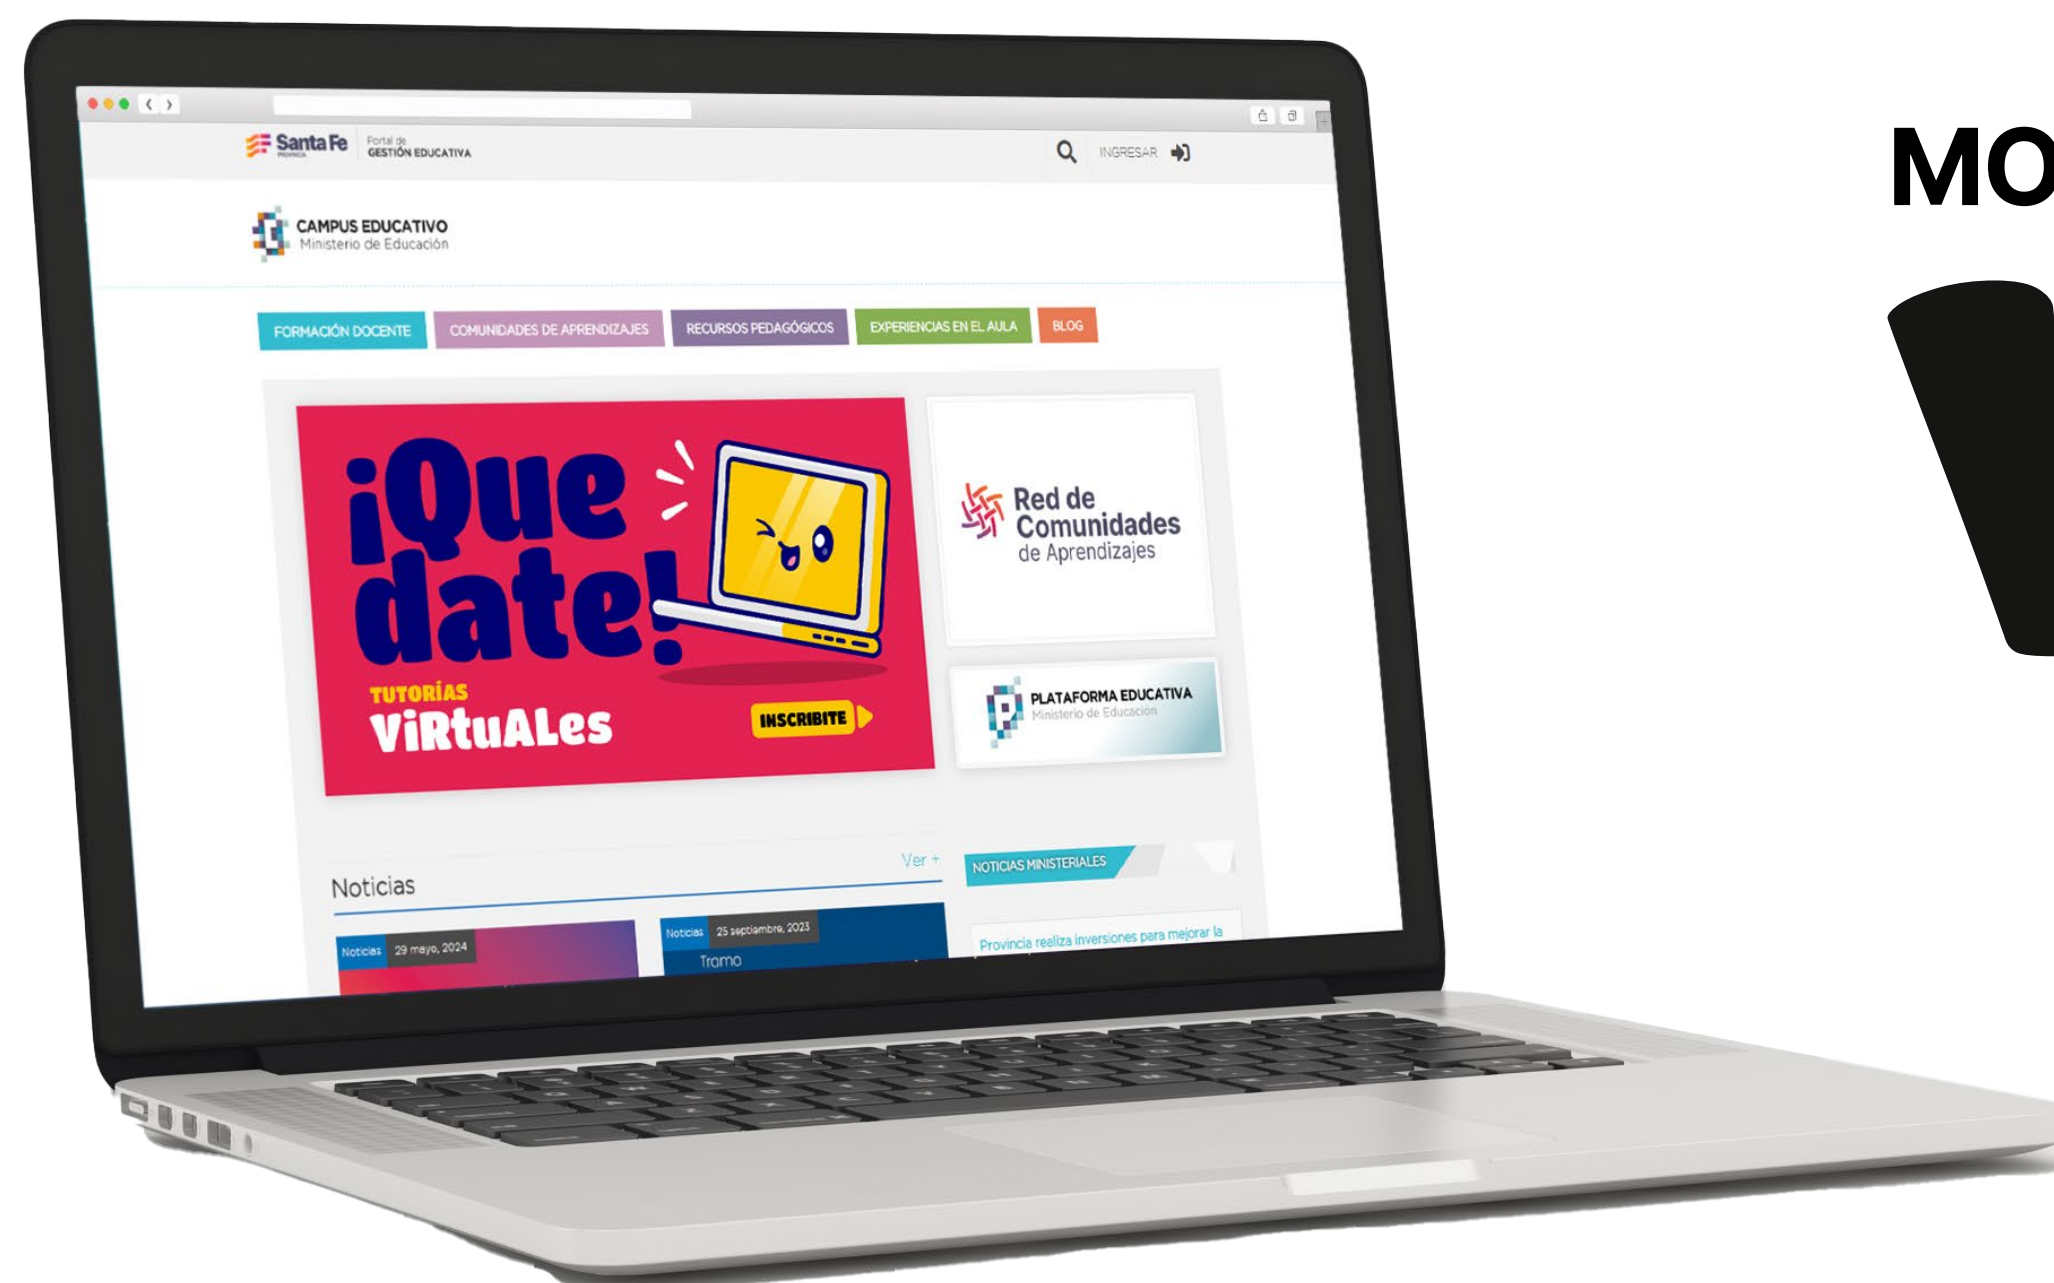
Santa Fe PROVINCIA Portal de GESTIÓN EDUCATIVA

INGRESAR

CAMPUS EDUCATIVO
Ministerio de Educación

FORMACIÓN DOCENTE | COMUNIDADES DE APRENDIZAJES | RECURSOS PEDAGÓGICOS | EXPERIENCIAS EN EL AULA | BLOG

¡Que date!

TUTORÍAS
ViRtuALes

INSCRIBITE

Red de Comunidades de Aprendizajes

PLATAFORMA EDUCATIVA
Ministerio de Educación

Noticias

Ver +

NOTICIAS MINISTERIALES

Noticias 29 mayo, 2024

Noticias 25 septiembre, 2023

Tramo

Provincia realiza inversiones para mejorar la

MO